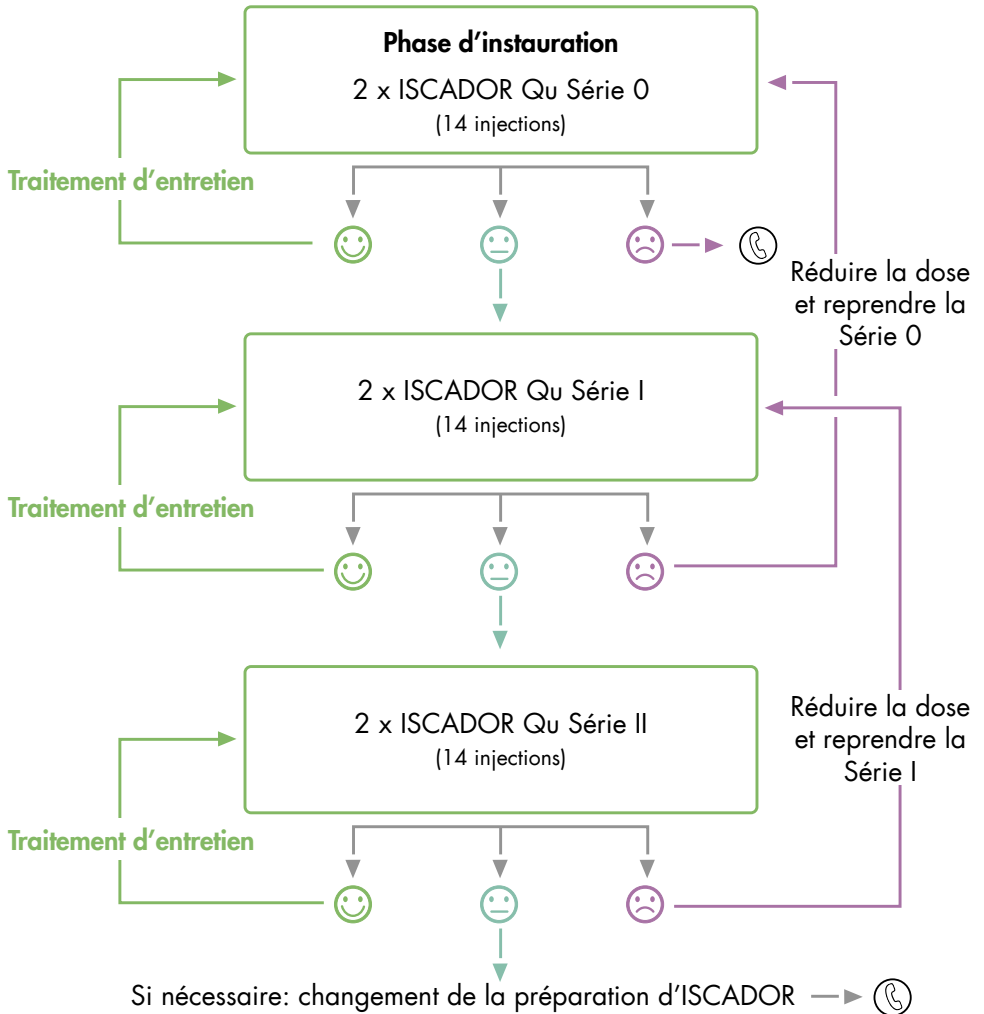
Phase d'instauration

2 x ISCADOR Qu Série 0
(14 injections)

Traitement d'entretien

Réduire la dose et reprendre la Série 0

2 x ISCADOR Qu Série I
(14 injections)

Traitement d'entretien

2 x ISCADOR Qu Série II
(14 injections)

Réduire la dose et reprendre la Série I

Traitement d'entretien

Si nécessaire: changement de la préparation d'ISCADOR